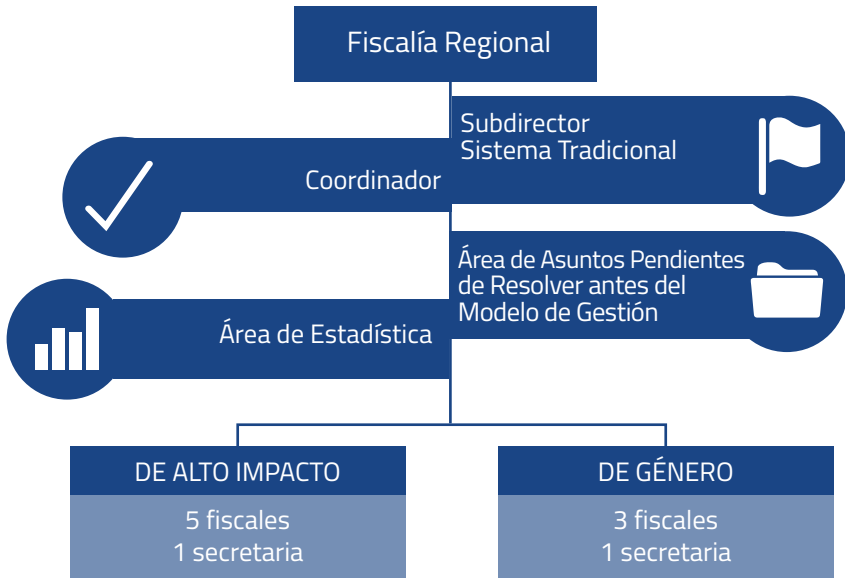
Fiscalía Regional

Subdirector
Sistema Tradicional

Coordinador

Área de Asuntos Pendientes de Resolver antes del Modelo de Gestión

Área de Estadística

DE ALTO IMPACTO
5 fiscales
1 secretaria

DE GÉNERO
3 fiscales
1 secretaria